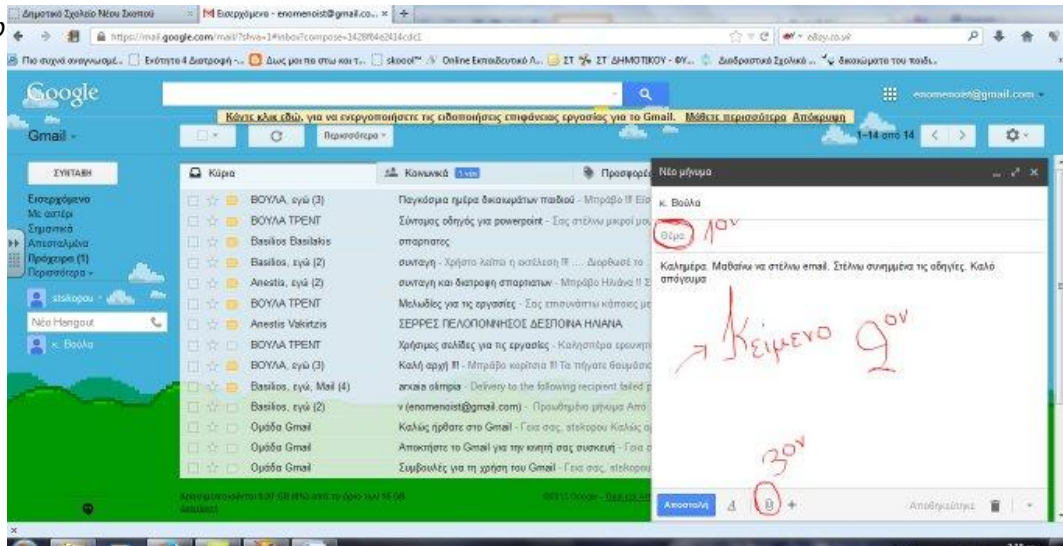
Δημοτικό Σχολείο Νέου Σκοπού
Εισερχόμενα - enomenoist@gmail.co...
https://mail.google.com/mail/?shva=1#inbox?compose=1428f04e2414cdc1
Πιο συχνά αναγνωσμέ... Ενότητα 4 Διατροφή -... Δως μοι πα στω και τ... skoool™ Online Εκπαιδευτικό Λ... ΣΤ ΣΤ ΔΗΜΟΤΙΚΟΥ - ΦΥ... Διαδραστικά Σχολικά ... δικαιώματα του παιδι...
Google
enomenoist@gmail.com
Κάντε κλικ εδώ, για να ενεργοποιήσετε τις ειδοποιήσεις επιφάνειας εργασίας για το Gmail. Μάθετε περισσότερα Απόκρυψη
Gmail
Περισσότερα
1–14 από 14
ΣΥΝΤΑΞΗ
Εισερχόμενα
Με αστέρι
Σημαντικά
Απεσταλμένα
Πρόχειρα (1)
Περισσότερα
stskopou
Νέο Hangout
κ. Βούλα
Κύρια
Κοινωνικά
Προσφορές

| | |
|---|---|
| ΒΟΥΛΑ, εγώ (3) | Παγκόσμια ημέρα δικαιωμάτων παιδιού - Μπράβο !!! Εία |
| ΒΟΥΛΑ ΤΡΕΝΤ | Σύντομος οδηγός για powerpoint - Σας στέλνω μικρό |
| Basilios Basilakis | σπαρτιατες |
| Basilios, εγώ (2) | συνταγη - Χρήστο λείπει η εκτέλεση !!! .... Διορθωσέ το |
| Anestis, εγώ (2) | συνταγη και διατροφη σπαρτιατων - Μπράβο Ηλιάνα !! |
| ΒΟΥΛΑ ΤΡΕΝΤ | Μελωδίες για τις εργασίες - Σας επισυνάπτω κάποιες |
| Anestis Vakirtzis | ΣΕΡΡΕΣ ΠΕΛΟΠΟΝΝΗΣΟΣ ΔΕΣΠΟΙΝΑ ΗΛΙΑΝΑ |
| ΒΟΥΛΑ ΤΡΕΝΤ | Χρήσιμες σελίδες για τις εργασίες - Καλησπέρα |
| ΒΟΥΛΑ, εγώ (3) | Καλή αρχή !!! - Μπράβο κορίτσια !!! Τα πήγατε θαυμάσια |
| Basilios, εγώ, Mail (4) | arxaia olimpia - Delivery to the following recipient failed |
| Basilios, εγώ (2) | v (enomenoist@gmail.com) - Προωθημένο μήνυμα Από |
| Ομάδα Gmail | Καλώς ήρθατε στο Gmail - Γεια σας, stskopou Καλώς |
| Ομάδα Gmail | Αποκτήστε το Gmail για την κινητή σας συσκευή - Γεια |
| Ομάδα Gmail | Συμβουλές για τη χρήση του Gmail - Γεια σας, stskopou |

Νέο μήνυμα
κ. Βούλα
Θέμα 1ον
Καλημέρα. Μαθαίνω να στέλνω email. Στέλνω συνημμένα τις οδηγίες. Καλό απόγευμα
Κείμενο 2ον
3ον
Αποστολή
Αποθηκεύτηκε